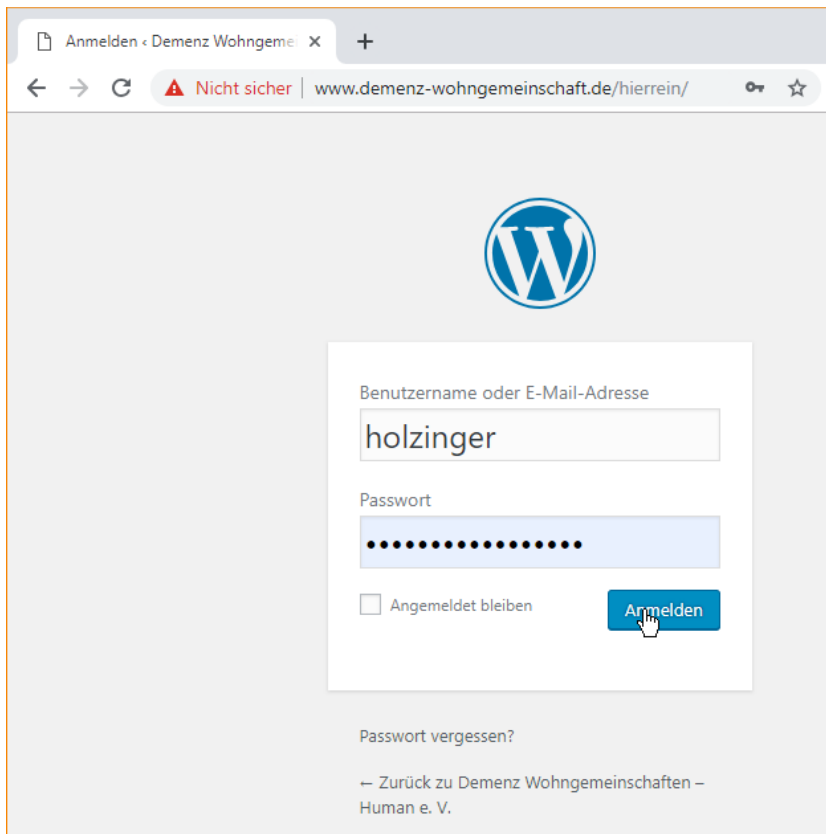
Anmelden ‹ Demenz Wohngeme ×
+
Nicht sicher | www.demenz-wohngemeinschaft.de/hierrein/

Benutzername oder E-Mail-Adresse
holzinger
Passwort
•••••••••••••••••
Angemeldet bleiben
Anmelden

Passwort vergessen?

← Zurück zu Demenz Wohngemeinschaften – Human e. V.